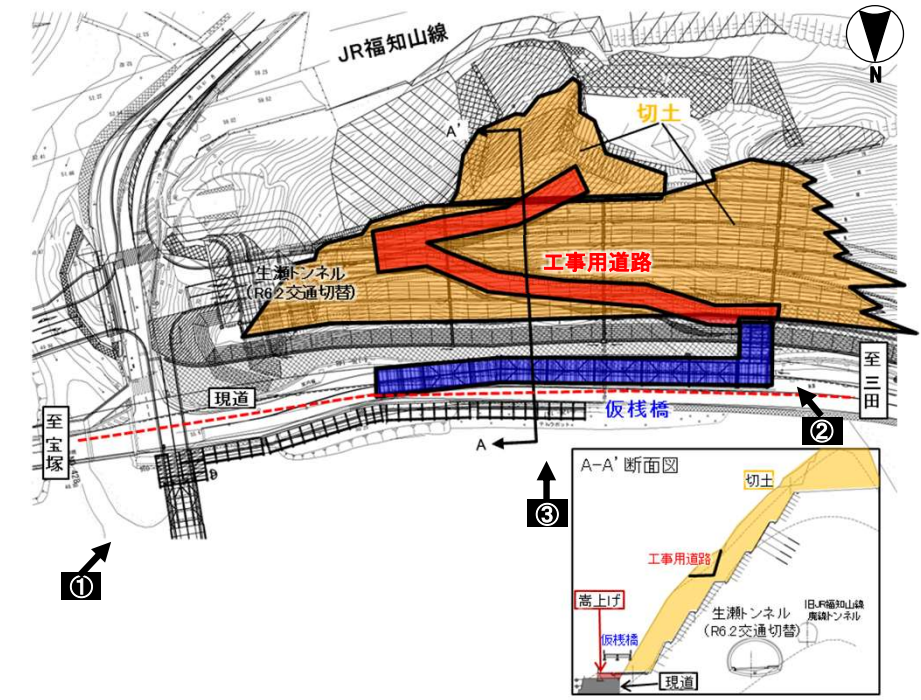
JR福知山線

N

切土

A'

工事用道路

生瀬トンネル
（R6.2交通切替）

至三田

現道

仮桟橋

至宝塚

A

②

③

①

A－A' 断面図

切土

工事用道路

嵩上げ

仮桟橋

生瀬トンネル
（R6.2交通切替）

旧JR福知山線
廃線トンネル

現道